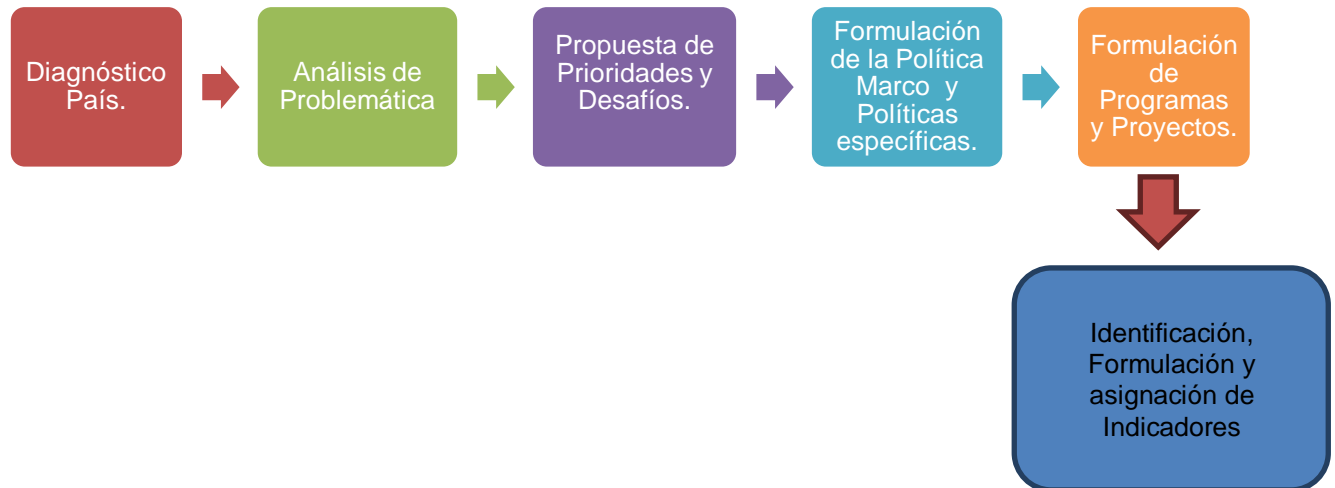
Diagnóstico País.

Análisis de Problemática

Propuesta de Prioridades y Desafíos.

Formulación de la Política Marco y Políticas específicas.

Formulación de Programas y Proyectos.

Identificación, Formulación y asignación de Indicadores